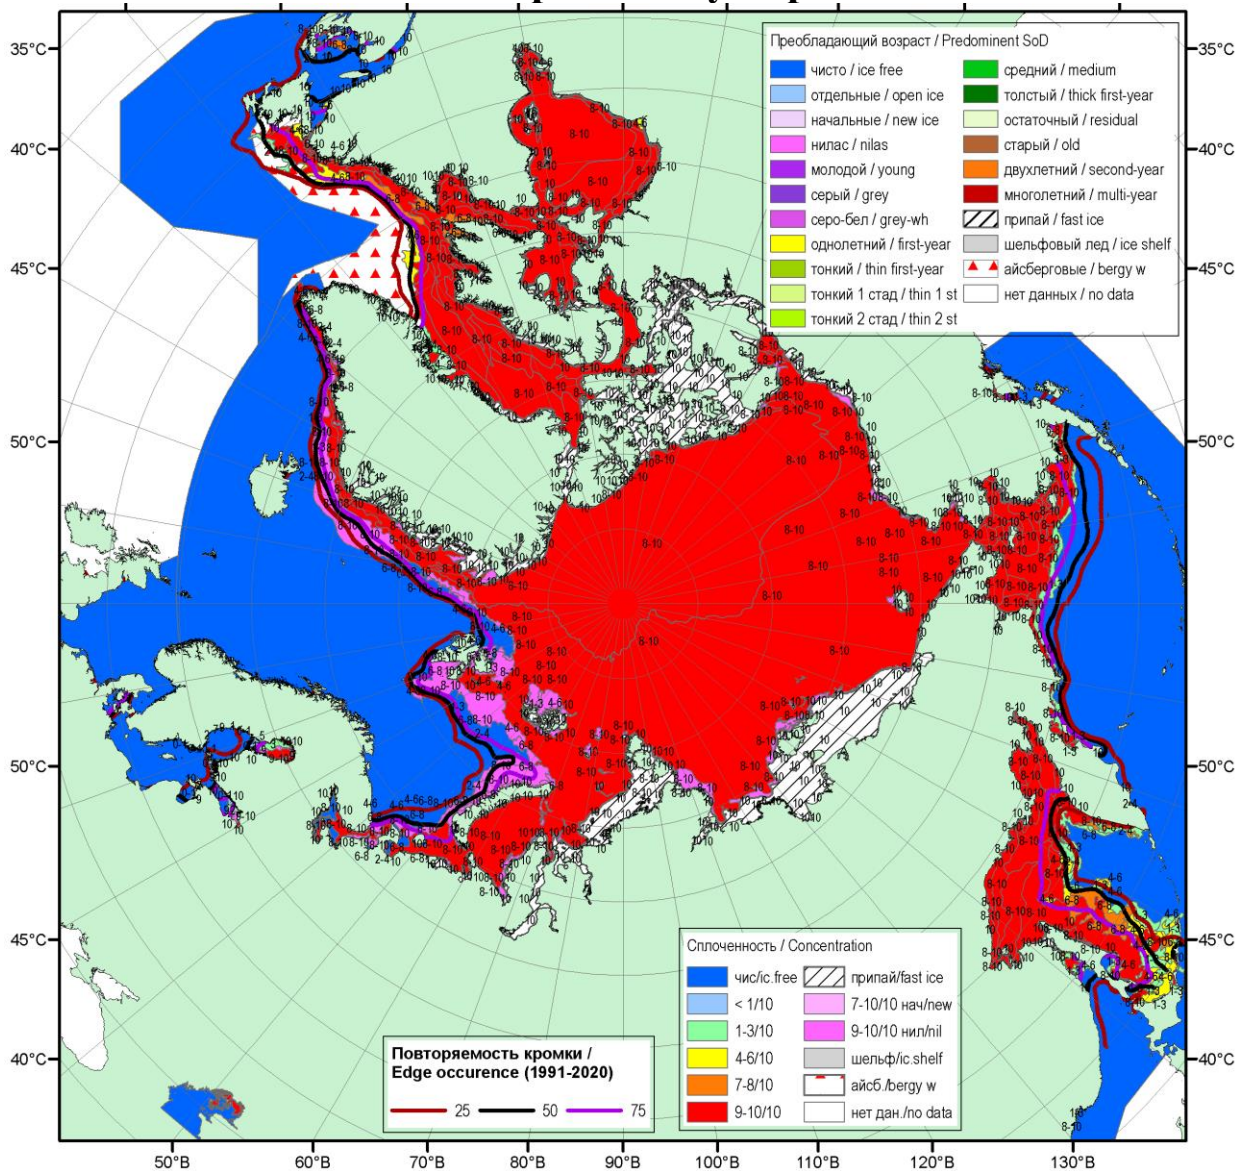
Преобладающий возраст / Predominent SoD
чисто / ice free
отдельные / open ice
начальные / new ice
нилас / nilas
молодой / young
серый / grey
серо-бел / grey-wh
однолетний / first-year
тонкий / thin first-year
тонкий 1 стад / thin 1 st
тонкий 2 стад / thin 2 st
средний / medium
толстый / thick first-year
остаточный / residual
старый / old
двухлетний / second-year
многолетний / multi-year
припай / fast ice
шельфовый лед / ice shelf
айсберговые / bergy w
нет данных / no data

Сплоченность / Concentration
чис/ic.free
< 1/10
1-3/10
4-6/10
7-8/10
9-10/10
припай/fast ice
7-10/10 нач/new
9-10/10 нил/nil
шельф/ic.shelf
айсб./bergy w
нет дан./no data

Повторяемость кромки / Edge occurence (1991-2020)
25
50
75

35°C
40°C
45°C
50°C
50°C
45°C
40°C
35°C
40°C
45°C
50°C
50°C
45°C
40°C
50°В
60°В
70°В
80°В
90°В
100°В
110°В
120°В
130°В

8-10
8-10
8-10
8-10
8-10
8-10
8-10
8-10
8-10
8-10
4-6
4-6
4-6
2-4
6-8
10
1-3
1-5
2-4